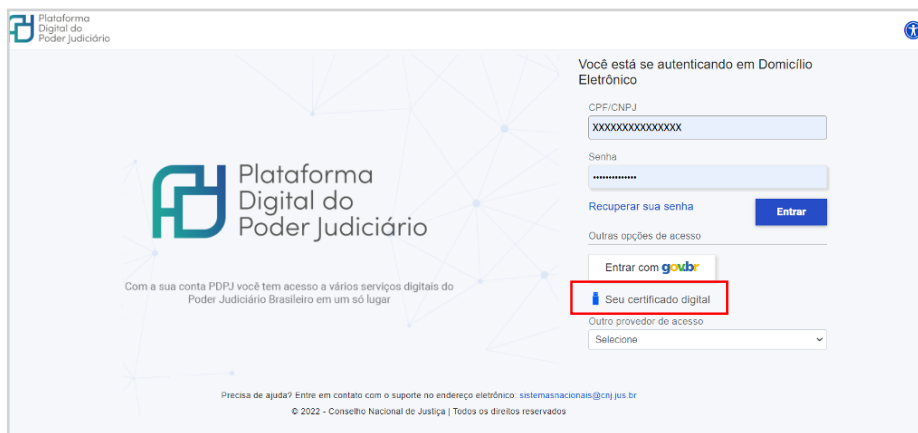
Plataforma Digital do Poder Judiciário

Você está se autenticando em Domicílio Eletrônico

CPF/CNPJ

XXXXXXXXXXXXXXX

Senha

••••••••••••••

Recuperar sua senha

Entrar

Plataforma Digital do Poder Judiciário

Com a sua conta PDPJ você tem acesso a vários serviços digitais do Poder Judiciário Brasileiro em um só lugar

Outras opções de acesso

Entrar com gov.br

Seu certificado digital

Outro provedor de acesso

Selecione

Precisa de ajuda? Entre em contato com o suporte no endereço eletrônico: sistemasnacionais@cnj.jus.br

© 2022 - Conselho Nacional de Justiça | Todos os direitos reservados